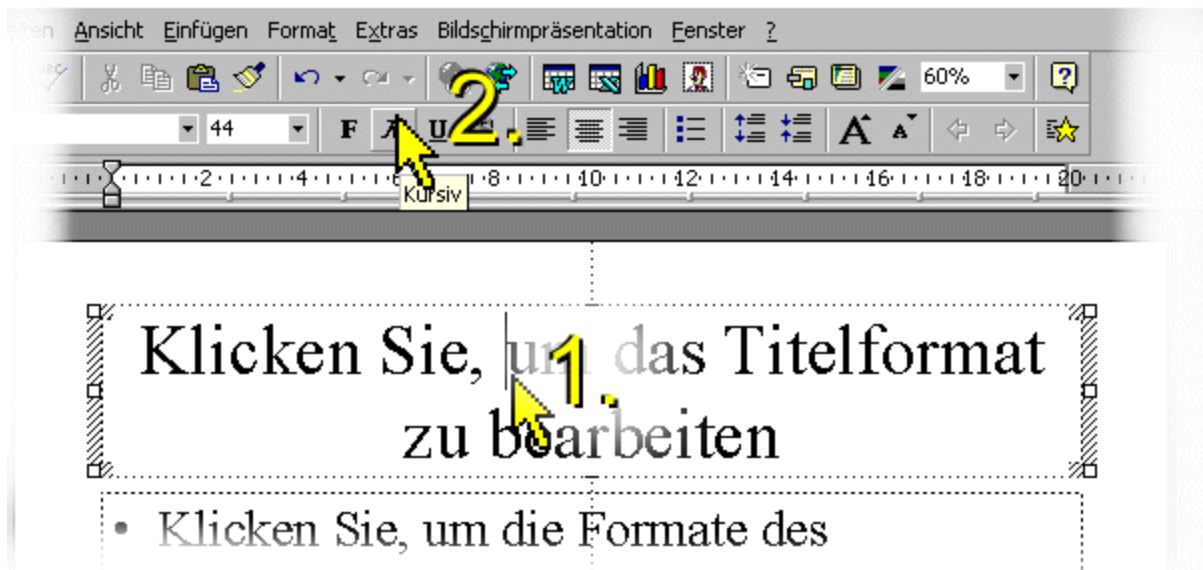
Ansicht Einfügen Format Extras Bildschirmpräsentation Fenster ?

60%

44 F K U

2.

2 4 6 8 10 12 14 16 18 20

Kursiv

Klicken Sie, um das Titelformat zu bearbeiten

1.

• Klicken Sie, um die Formate des